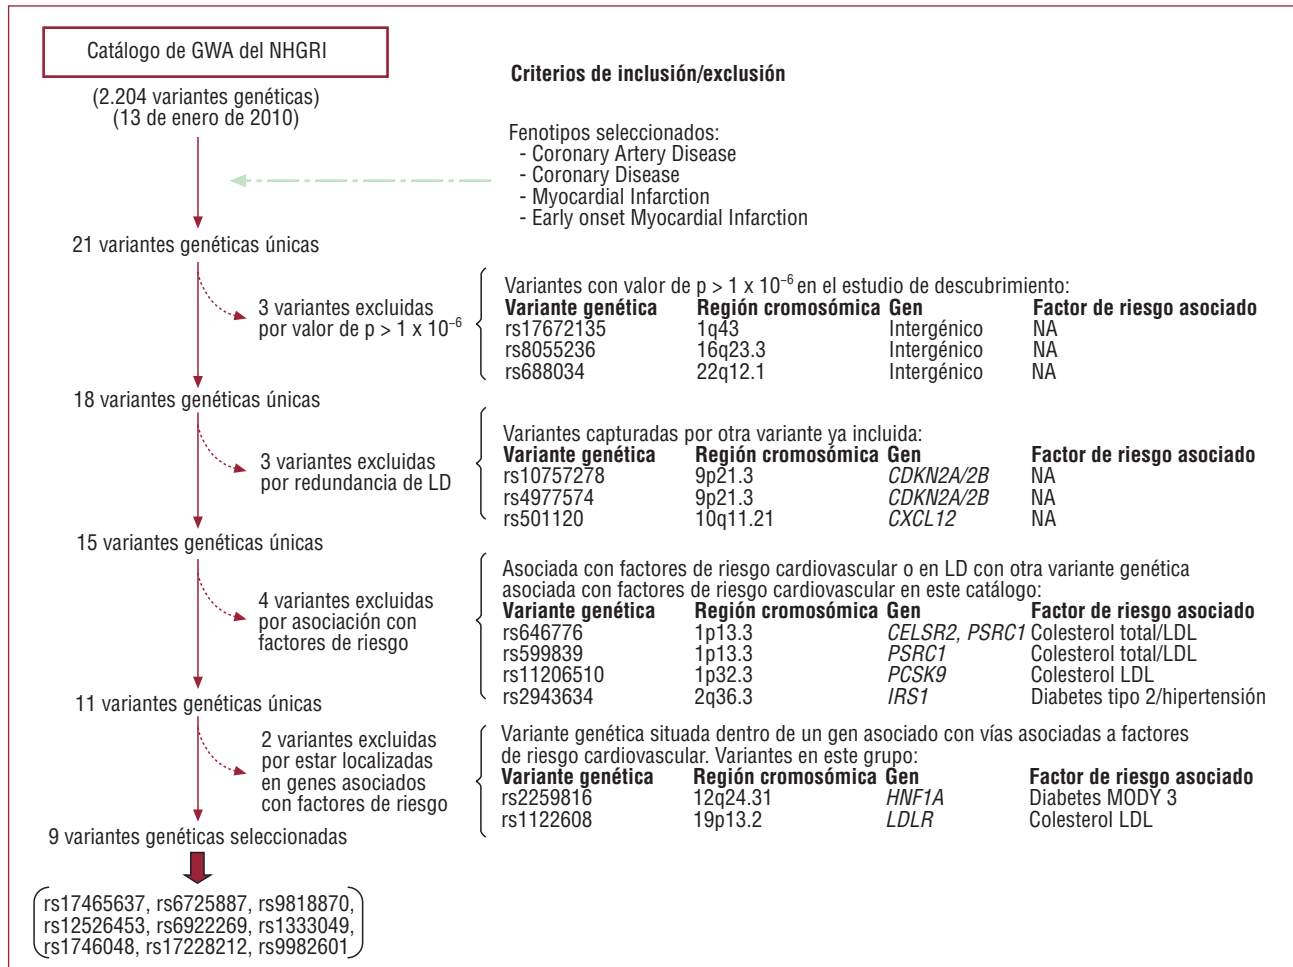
Catálogo de GWA del NHGRI

(2.204 variantes genéticas)
(13 de enero de 2010)

Criterios de inclusión/exclusión

Fenotipos seleccionados:
- Coronary Artery Disease
- Coronary Disease
- Myocardial Infarction
- Early onset Myocardial Infarction

21 variantes genéticas únicas

3 variantes excluidas por valor de p > 1 x $10^{-6}$

Variantes con valor de p > 1 x $10^{-6}$ en el estudio de descubrimiento:

| Variante genética | Región cromosómica | Gen | Factor de riesgo asociado |
|---|---|---|---|
| rs17672135 | 1q43 | Intergénico | NA |
| rs8055236 | 16q23.3 | Intergénico | NA |
| rs688034 | 22q12.1 | Intergénico | NA |

18 variantes genéticas únicas

3 variantes excluidas por redundancia de LD

Variantes capturadas por otra variante ya incluida:

| Variante genética | Región cromosómica | Gen | Factor de riesgo asociado |
|---|---|---|---|
| rs10757278 | 9p21.3 | CDKN2A/2B | NA |
| rs4977574 | 9p21.3 | CDKN2A/2B | NA |
| rs501120 | 10q11.21 | CXCL12 | NA |

15 variantes genéticas únicas

4 variantes excluidas por asociación con factores de riesgo

Asociada con factores de riesgo cardiovascular o en LD con otra variante genética asociada con factores de riesgo cardiovascular en este catálogo:

| Variante genética | Región cromosómica | Gen | Factor de riesgo asociado |
|---|---|---|---|
| rs646776 | 1p13.3 | CELSR2, PSRC1 | Colesterol total/LDL |
| rs599839 | 1p13.3 | PSRC1 | Colesterol total/LDL |
| rs11206510 | 1p32.3 | PCSK9 | Colesterol LDL |
| rs2943634 | 2q36.3 | IRS1 | Diabetes tipo 2/hipertensión |

11 variantes genéticas únicas

2 variantes excluidas por estar localizadas en genes asociados con factores de riesgo

Variante genética situada dentro de un gen asociado con vías asociadas a factores de riesgo cardiovascular. Variantes en este grupo:

| Variante genética | Región cromosómica | Gen | Factor de riesgo asociado |
|---|---|---|---|
| rs2259816 | 12q24.31 | HNF1A | Diabetes MODY 3 |
| rs1122608 | 19p13.2 | LDLR | Colesterol LDL |

9 variantes genéticas seleccionadas

rs17465637, rs6725887, rs9818870, rs12526453, rs6922269, rs1333049, rs1746048, rs17228212, rs9982601